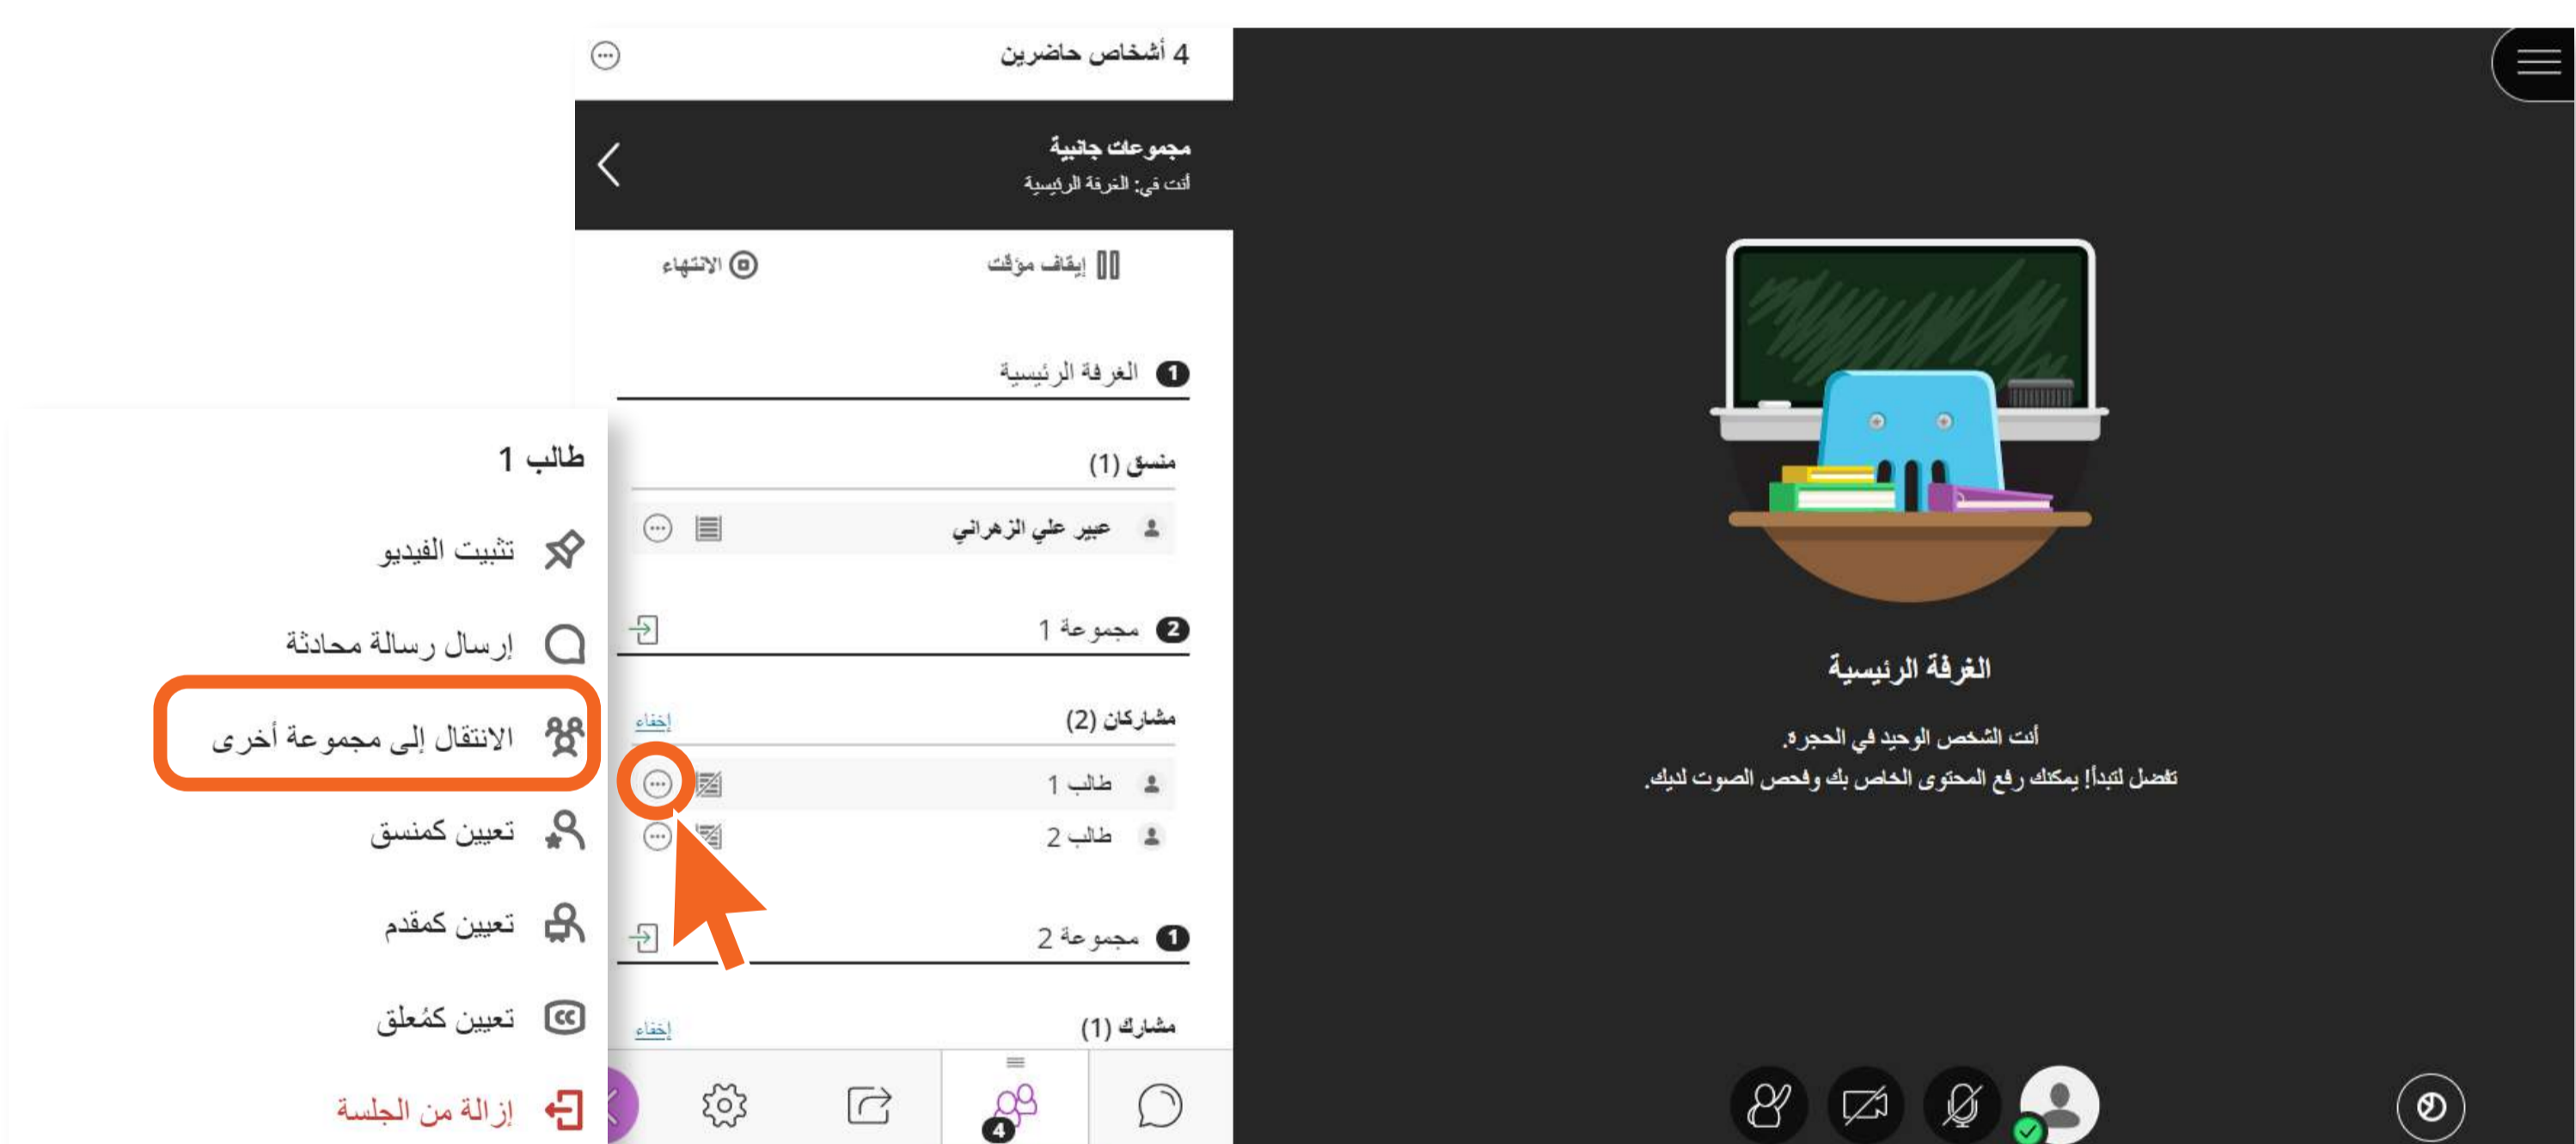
4 أشخاص حاضرين

مجموعات جانبية
أنت في: الغرفة الرئيسية

إيقاف مؤقت
الانتهاء

1 الغرفة الرئيسية

منسق (1)
عبير علي الزهراني

2 مجموعة 1

مشاركان (2)
إخفاء
طالب 1
طالب 2

1 مجموعة 2

مشارك (1)
إخفاء

4

طالب 1
تثبيت الفيديو
إرسال رسالة محادثة
الانتقال إلى مجموعة أخرى
تعيين كمنسق
تعيين كمقدم
تعيين كمُعلق
إزالة من الجلسة

الغرفة الرئيسية
أنت الشخص الوحيد في الحجرة.
تفضل لتبدأ! يمكنك رفع المحتوى الخاص بك وفحص الصوت لديك.